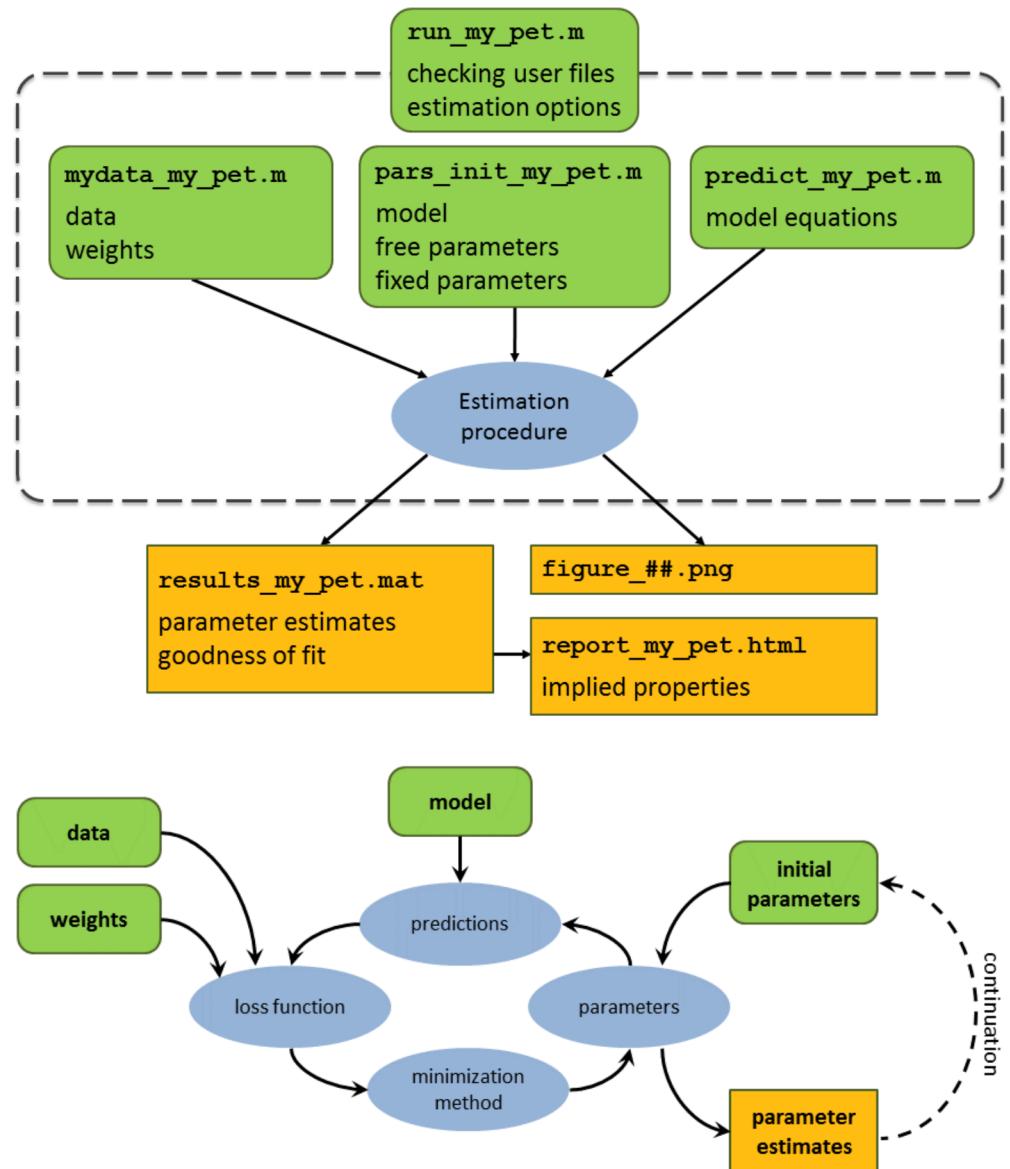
run_my_pet.m
checking user files
estimation options

mydata_my_pet.m
data
weights

pars_init_my_pet.m
model
free parameters
fixed parameters

predict_my_pet.m
model equations

Estimation procedure

results_my_pet.mat
parameter estimates
goodness of fit

figure_##.png

report_my_pet.html
implied properties

model

data

weights

predictions

initial parameters

loss function

parameters

continuation

minimization method

parameter estimates